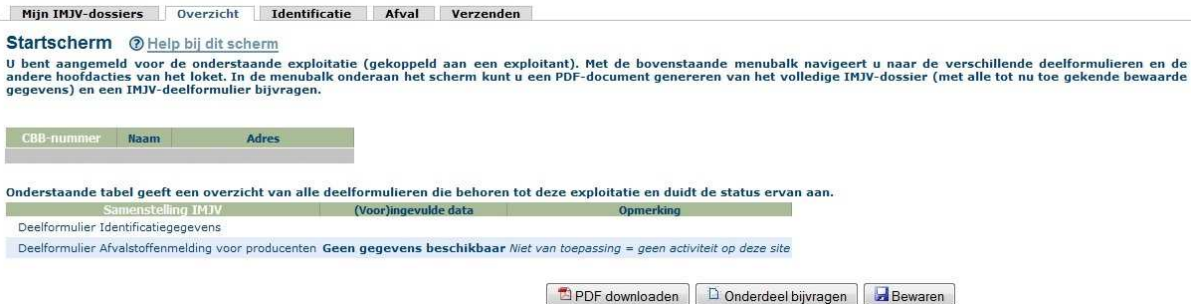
Mijn IMJV-dossiers | Overzicht | Identificatie | Afval | Verzenden

Startscherm Help bij dit scherm

U bent aangemeld voor de onderstaande exploitatie (gekoppeld aan een exploitant). Met de bovenstaande menubalk navigeert u naar de verschillende deelformulieren en de andere hoofdacties van het loket. In de menubalk onderaan het scherm kunt u een PDF-document genereren van het volledige IMJV-dossier (met alle tot nu toe gekende bewaarde gegevens) en een IMJV-deelformulier bijvragen.

| CBB-nummer | Naam | Adres |
|---|---|---|
| | | |

Onderstaande tabel geeft een overzicht van alle deelformulieren die behoren tot deze exploitatie en duidt de status ervan aan.

| Samenstelling IMJV | (Voor)ingevulde data | Opmerking |
|---|---|---|
| Deelformulier Identificatiegegevens | | |
| Deelformulier Afvalstoffenmelding voor producenten | Geen gegevens beschikbaar | Niet van toepassing = geen activiteit op deze site |

PDF downloaden | Onderdeel bijvragen | Bewaren